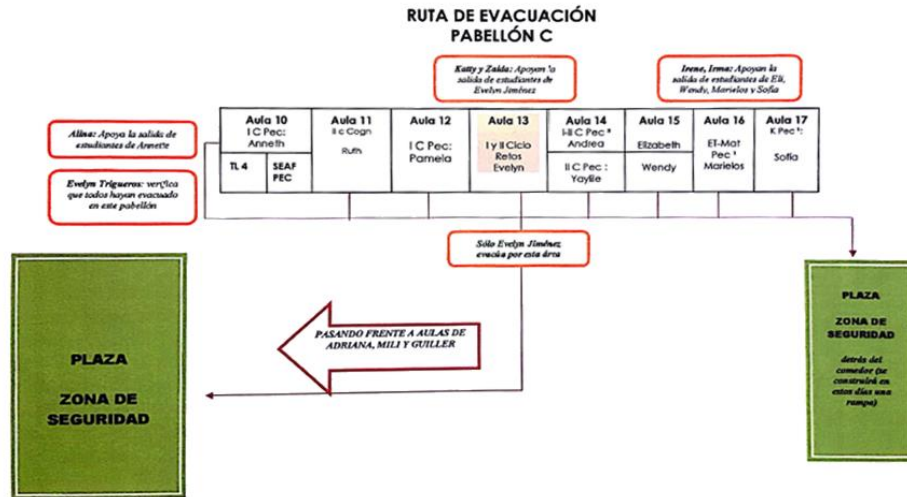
RUTA DE EVACUACIÓN
PABELLÓN C

Katty y Zaida: Apoyan la salida de estudiantes de Evelyn Jiménez

Irene, Irma: Apoyan la salida de estudiantes de Eli, Wendy, Marielos y Sofía

Alina: Apoya la salida de estudiantes de Annette

Evelyn Trigueros: verifica que todos hayan evacuado en este pabellón

| Aula 10 I C Pec: Anneth | Aula 11 II c Cogn Ruth | Aula 12 I C Pec: Pamela | Aula 13 I y II Ciclo Retos Evelyn | Aula 14 I-II C Pec \* Andrea / II C Pec : Yaylie | Aula 15 Elizabeth Wendy | Aula 16 ET-Mat Pec \* Marielos | Aula 17 K Pec \*: Sofía |
|---|---|---|---|---|---|---|---|

TL 4
SEAF PEC

Sólo Evelyn Jiménez evacúa por esta área

PASANDO FRENTE A AULAS DE ADRIANA, MILI Y GUILLER

PLAZA

ZONA DE SEGURIDAD

PLAZA

ZONA DE SEGURIDAD

detrás del comedor (se construirá en estos días una rampa)